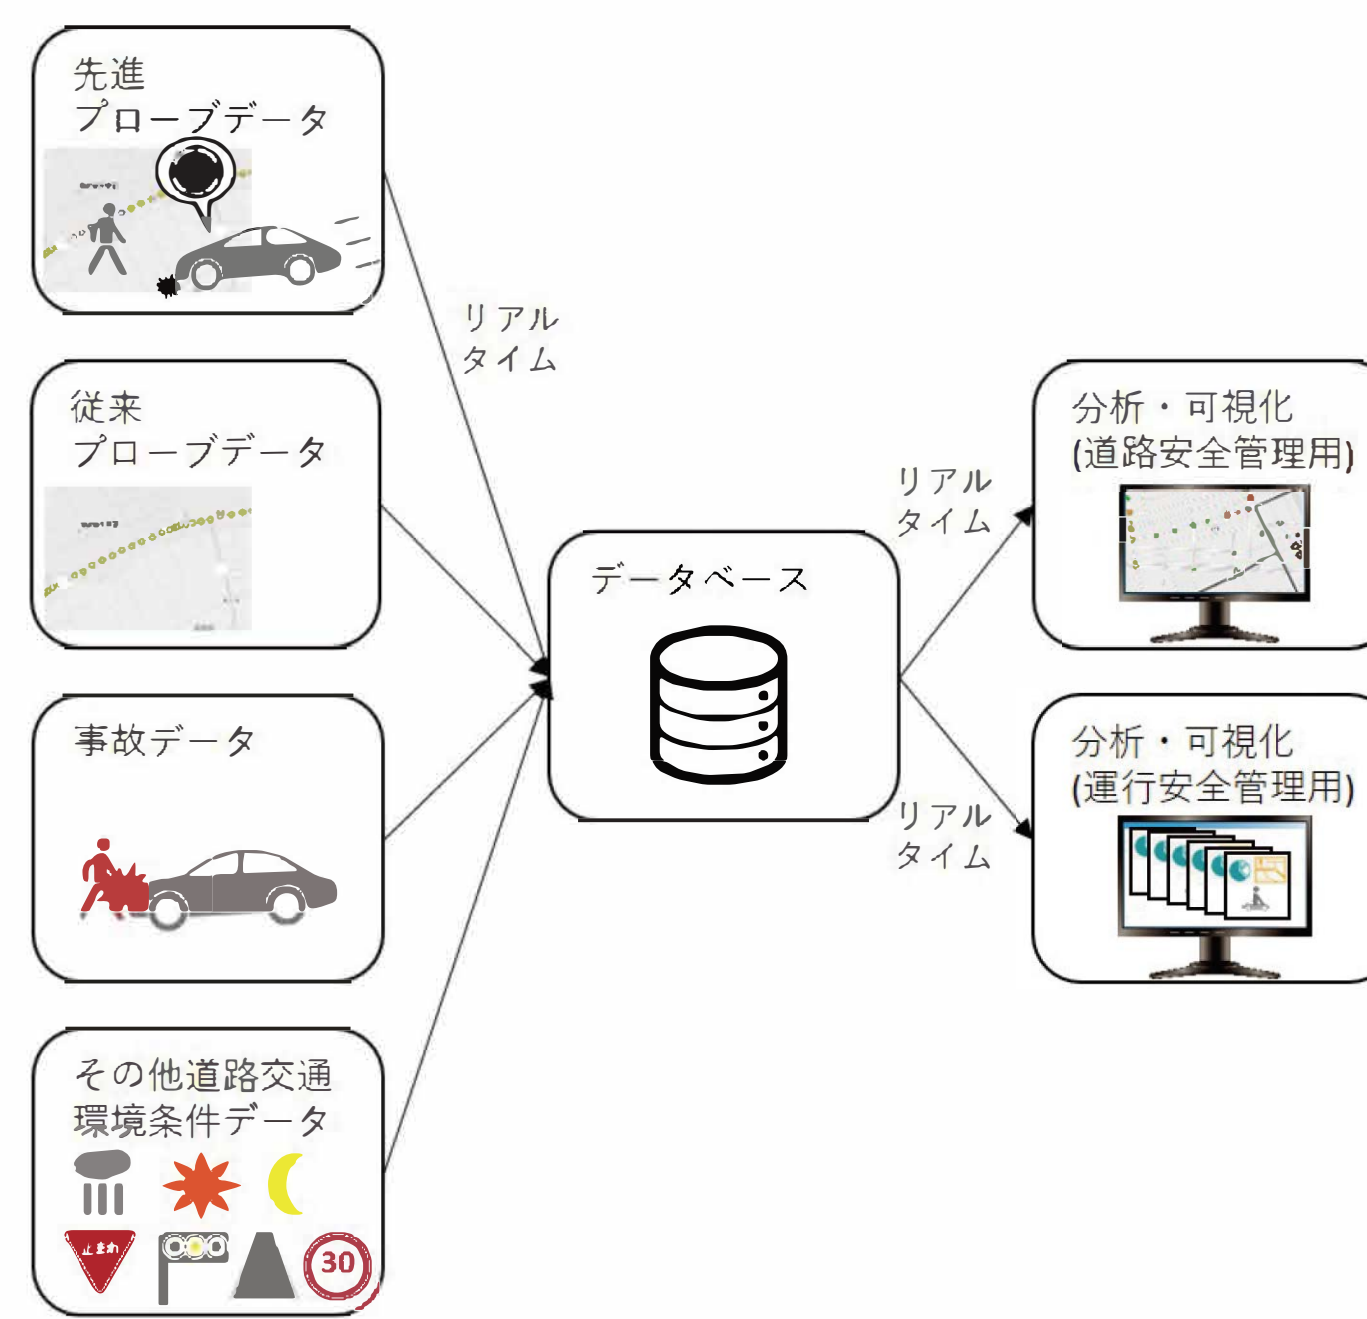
先進
プローブデータ

従来
プローブデータ

事故データ

その他道路交通
環境条件データ

止まれ

30

リアル
タイム

データベース

リアル
タイム

分析・可視化
(道路安全管理用)

リアル
タイム

分析・可視化
(運行安全管理用)